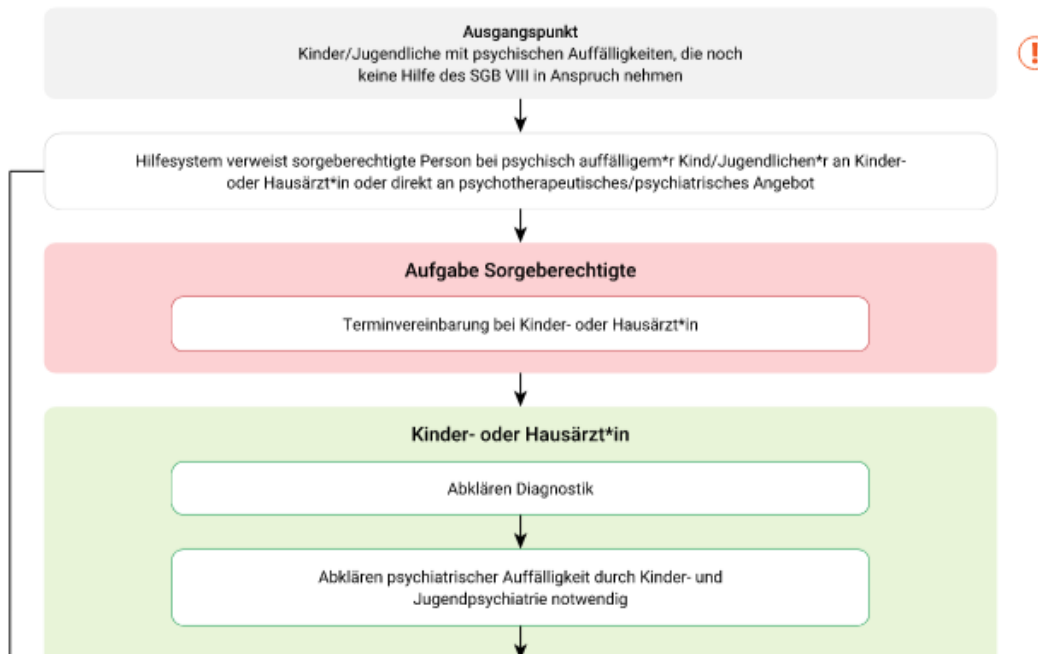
Ausgangspunkt
Kinder/Jugendliche mit psychischen Auffälligkeiten, die noch keine Hilfe des SGB VIII in Anspruch nehmen

!

Hilfesystem verweist sorgeberechtigte Person bei psychisch auffälligem*r Kind/Jugendlichen*r an Kinder- oder Hausärzt*in oder direkt an psychotherapeutisches/psychiatrisches Angebot

Aufgabe Sorgeberechtigte

Terminvereinbarung bei Kinder- oder Hausärzt*in

Kinder- oder Hausärzt*in

Abklären Diagnostik

Abklären psychiatrischer Auffälligkeit durch Kinder- und Jugendpsychiatrie notwendig